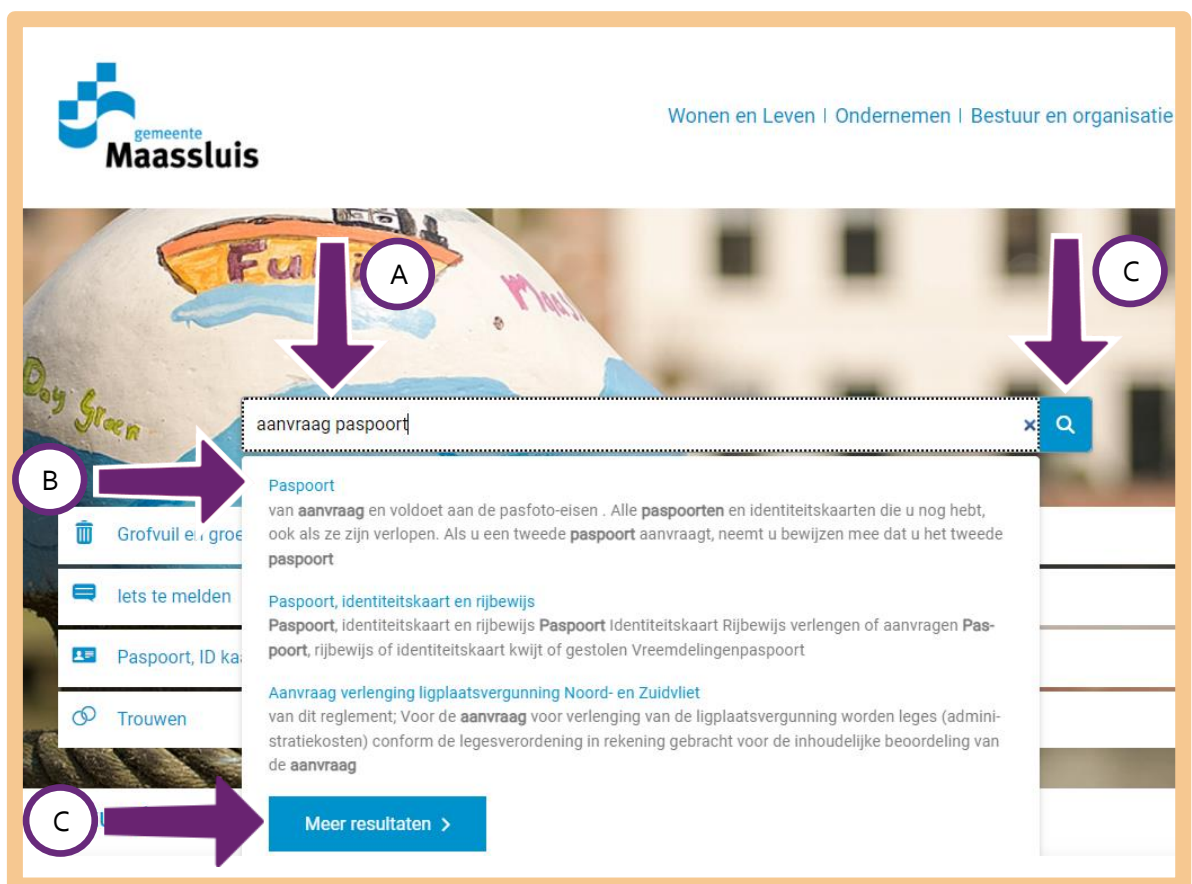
gemeente Maassluis

Wonen en Leven | Ondernemen | Bestuur en organisatie

A

C

aanvraag paspoort

×

B

Grofvuil en groe

Iets te melden

Paspoort, ID ka

Trouwen

Paspoort
van **aanvraag** en voldoet aan de pasfoto-eisen . Alle **paspoorten** en identiteitskaarten die u nog hebt, ook als ze zijn verlopen. Als u een tweede **paspoort** aanvraagt, neemt u bewijzen mee dat u het tweede **paspoort**

Paspoort, identiteitskaart en rijbewijs
**Paspoort**, identiteitskaart en rijbewijs **Paspoort** Identiteitskaart Rijbewijs verlengen of aanvragen **Paspoort**, rijbewijs of identiteitskaart kwijt of gestolen Vreemdelingenpaspoort

Aanvraag verlenging ligplaatsvergunning Noord- en Zuidvliet
van dit reglement; Voor de **aanvraag** voor verlenging van de ligplaatsvergunning worden leges (administratiekosten) conform de legesverordening in rekening gebracht voor de inhoudelijke beoordeling van de **aanvraag**

C

Meer resultaten >